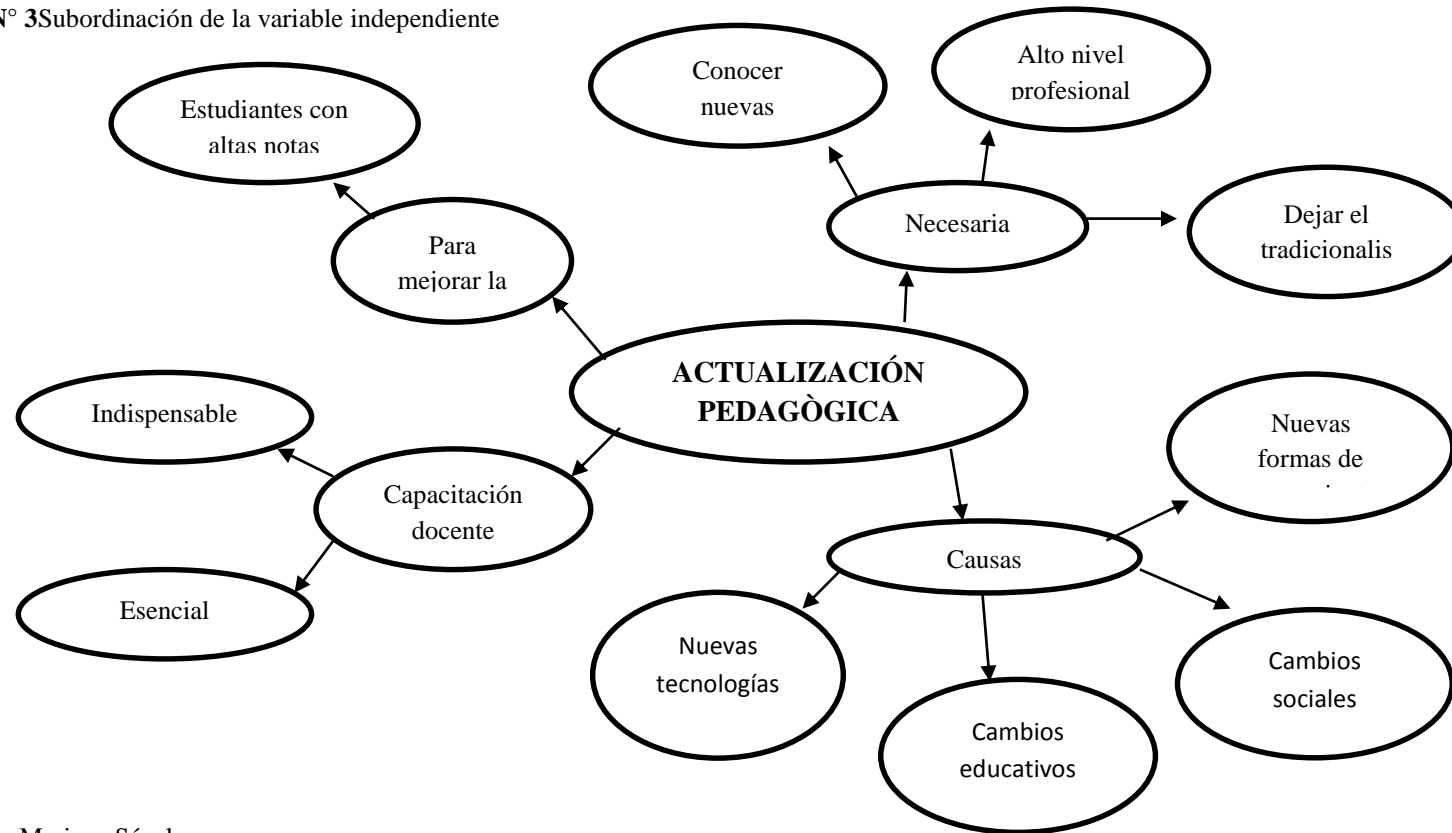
N° 3Subordinación de la variable independiente

Estudiantes con altas notas

Conocer nuevas

Alto nivel profesional

Necesaria

Dejar el tradicionalis

Para mejorar la

ACTUALIZACIÓN PEDAGÒGICA

Indispensable

Capacitación docente

Esencial

Nuevas formas de

Causas

Nuevas tecnologías

Cambios educativos

Cambios sociales

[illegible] Mariann Sánchez